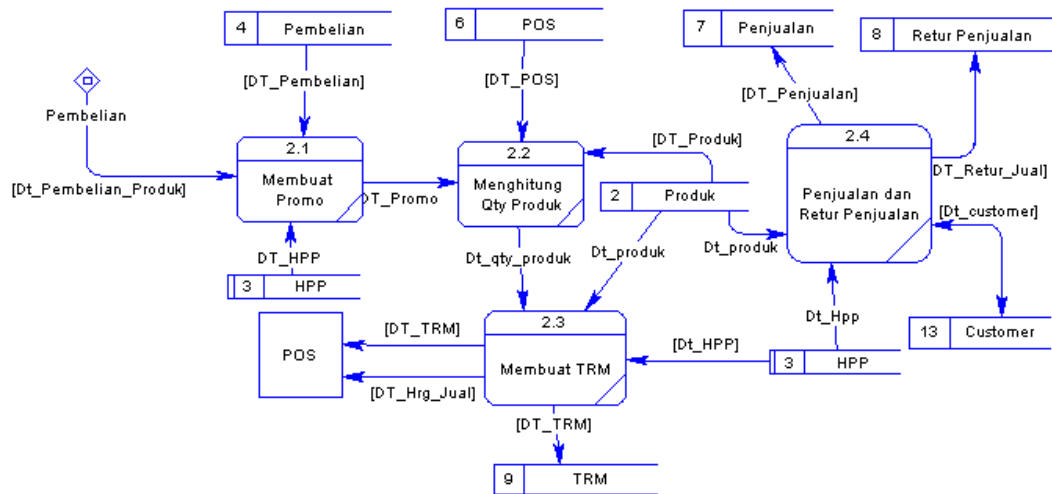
4 Pembelian

6 POS

7 Penjualan

8 Retur Penjualan

[DT_Pembelian]

[DT_POS]

[DT_Penjualan]

Pembelian

[DT_Produk]

2.1
Membuat Promo

2.2
Menghitung Qty Produk

2.4
Penjualan dan Retur Penjualan

[Dt_Pembelian_Produk]

DT_Promo

2 Produk

DT_Retur_Jual]

[Dt_customer]

Dt_produk

Dt_produk

DT_HPP

Dt_qty_produk

3 HPP

Dt_Hpp

13 Customer

POS

[DT_TRM]

2.3
Membuat TRM

[DT_HPP]

3 HPP

[DT_Hrg_Jual]

[DT_TRM]

9 TRM